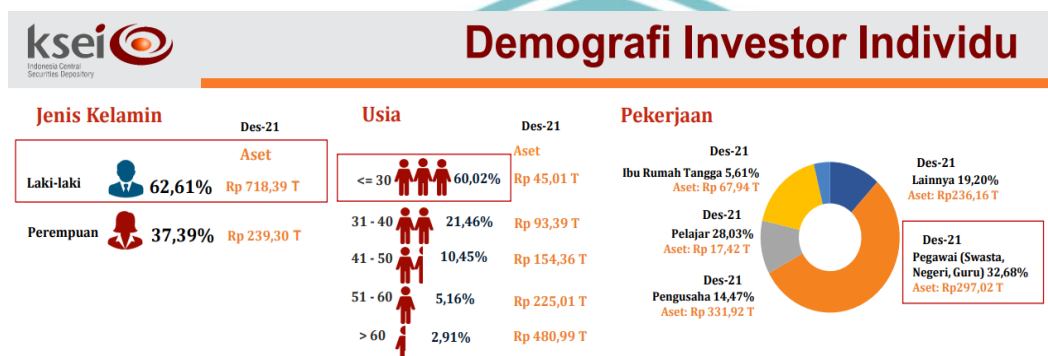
ksei
Indonesia Central Securities Depository

Demografi Investor Individu

Jenis Kelamin

Des-21

Aset

Laki-laki 62,61% Rp 718,39 T

Perempuan 37,39% Rp 239,30 T

Usia

Des-21

Aset

<= 30 60,02% Rp 45,01 T

31 - 40 21,46% Rp 93,39 T

41 - 50 10,45% Rp 154,36 T

51 - 60 5,16% Rp 225,01 T

> 60 2,91% Rp 480,99 T

Pekerjaan

Des-21
Ibu Rumah Tangga 5,61%
Aset: Rp 67,94 T

Des-21
Pelajar 28,03%
Aset: Rp 17,42 T

Des-21
Pengusaha 14,47%
Aset: Rp 331,92 T

Des-21
Lainnya 19,20%
Aset: Rp236,16 T

Des-21
Pegawai (Swasta, Negeri, Guru) 32,68%
Aset: Rp297,02 T